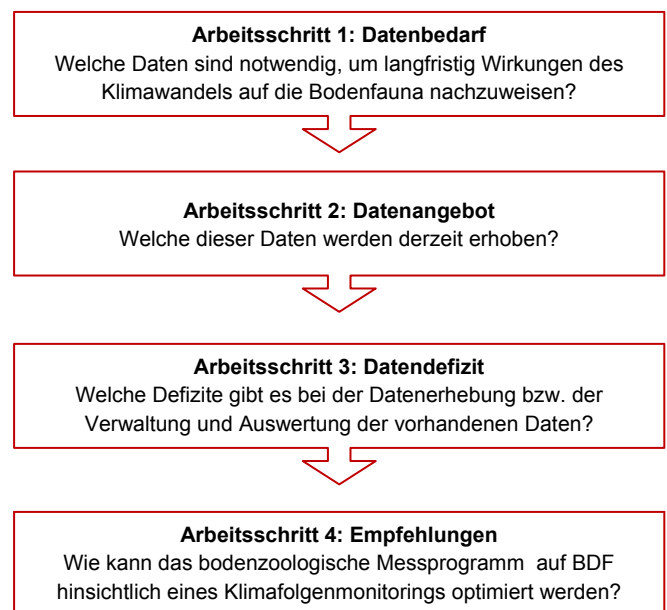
**Arbeitsschritt 1: Datenbedarf**
Welche Daten sind notwendig, um langfristig Wirkungen des Klimawandels auf die Bodenfauna nachzuweisen?

**Arbeitsschritt 2: Datenangebot**
Welche dieser Daten werden derzeit erhoben?

**Arbeitsschritt 3: Datendefizit**
Welche Defizite gibt es bei der Datenerhebung bzw. der Verwaltung und Auswertung der vorhandenen Daten?

**Arbeitsschritt 4: Empfehlungen**
Wie kann das bodenzoologische Messprogramm auf BDF hinsichtlich eines Klimafolgenmonitorings optimiert werden?